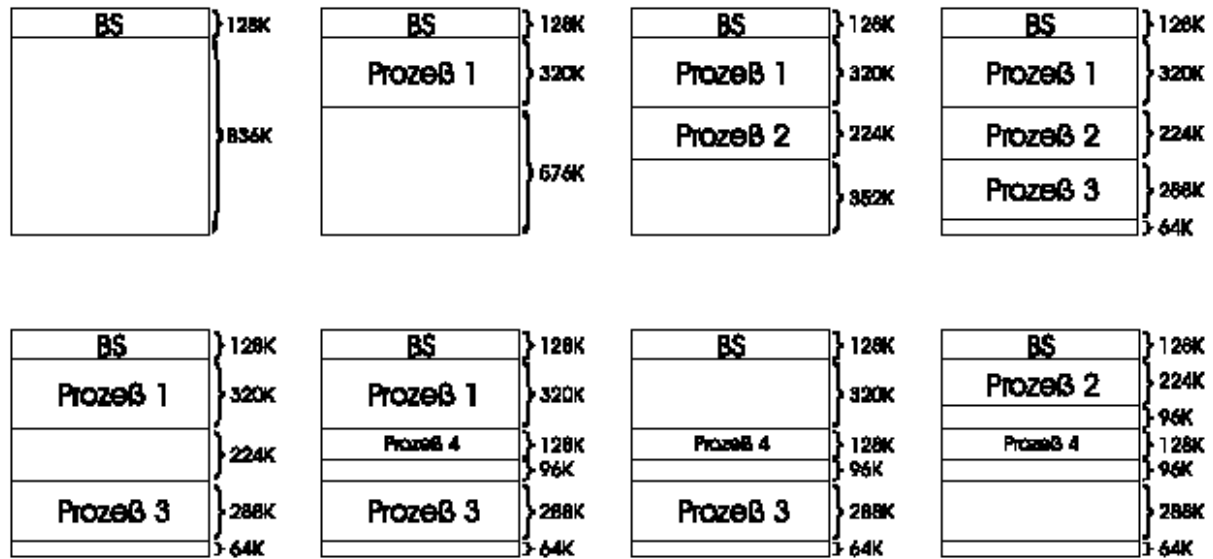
BS 128K
836K

BS 128K
Prozeß 1 320K
576K

BS 128K
Prozeß 1 320K
Prozeß 2 224K
352K

BS 128K
Prozeß 1 320K
Prozeß 2 224K
Prozeß 3 288K
64K

BS 128K
Prozeß 1 320K
224K
Prozeß 3 288K
64K

BS 128K
Prozeß 1 320K
Prozeß 4 128K
96K
Prozeß 3 288K
64K

BS 128K
320K
Prozeß 4 128K
96K
Prozeß 3 288K
64K

BS 128K
Prozeß 2 224K
96K
Prozeß 4 128K
96K
288K
64K